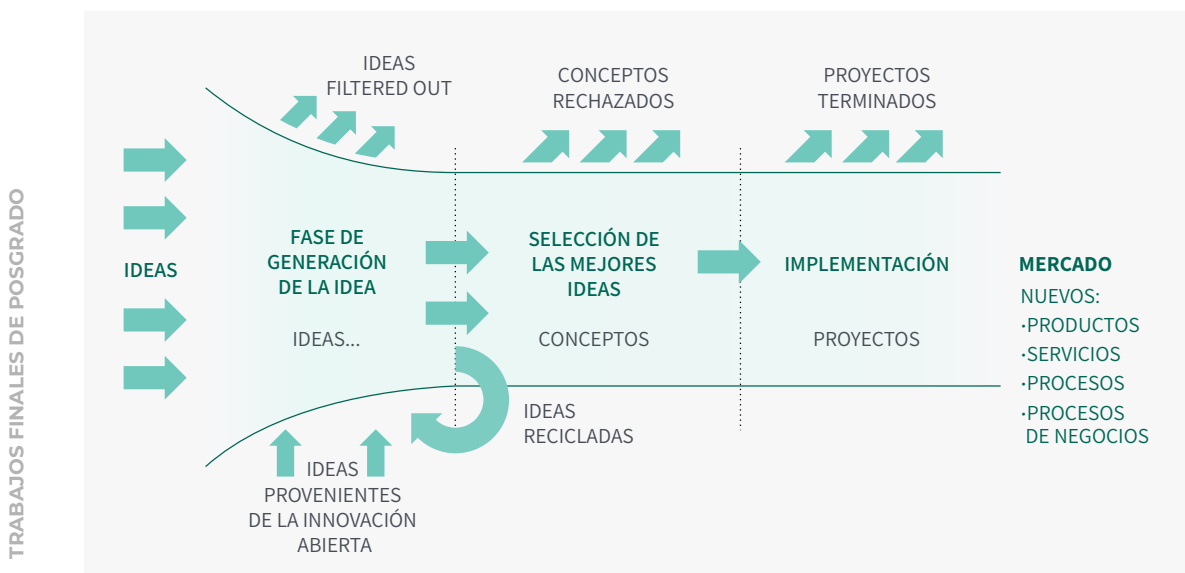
TRABAJOS FINALES DE POSGRADO

IDEAS FILTERED OUT

CONCEPTOS RECHAZADOS

PROYECTOS TERMINADOS

IDEAS

FASE DE GENERACIÓN DE LA IDEA

IDEAS...

SELECCIÓN DE LAS MEJORES IDEAS

CONCEPTOS

IMPLEMENTACIÓN

PROYECTOS

MERCADO

NUEVOS:
·PRODUCTOS
·SERVICIOS
·PROCESOS
·PROCESOS DE NEGOCIOS

IDEAS RECICLADAS

IDEAS PROVENIENTES DE LA INNOVACIÓN ABIERTA